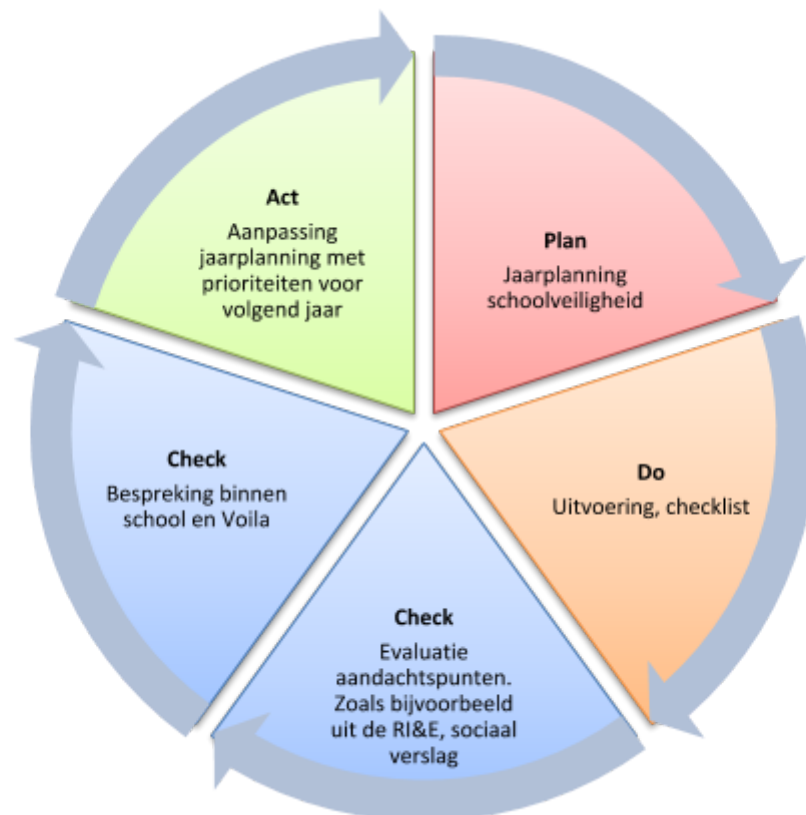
Plan
Jaarplanning schoolveiligheid

Do
Uitvoering, checklist

Check
Evaluatie aandachtspunten. Zoals bijvoorbeeld uit de RI&E, sociaal verslag

Check
Bespreking binnen school en Voila

Act
Aanpassing jaarplanning met prioriteiten voor volgend jaar